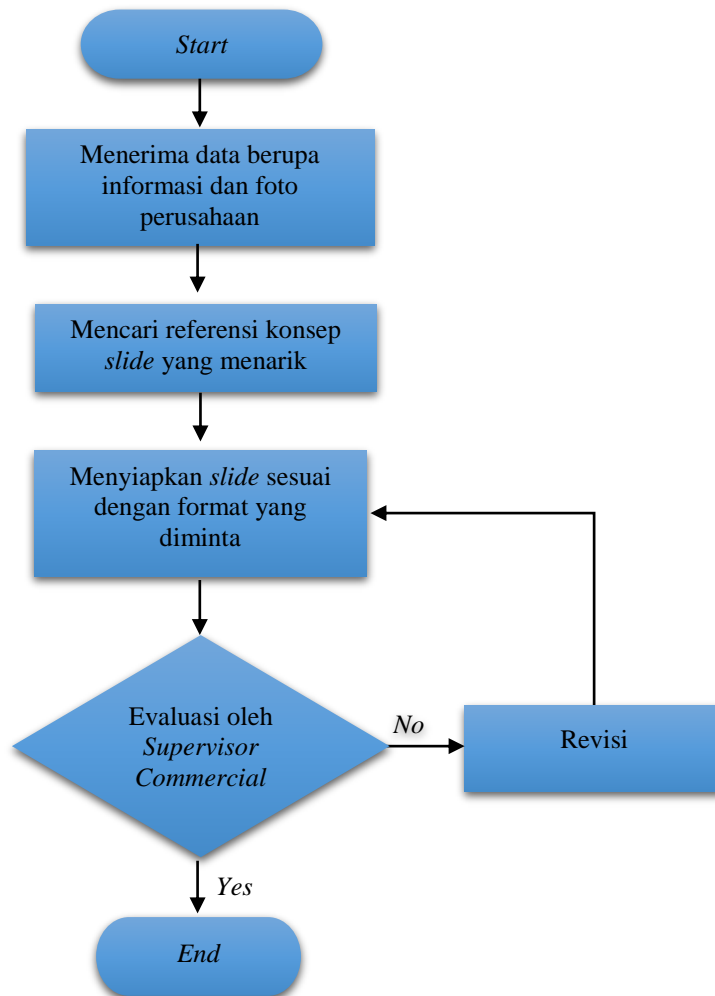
Start

Menerima data berupa informasi dan foto perusahaan

Mencari referensi konsep slide yang menarik

Menyiapkan slide sesuai dengan format yang diminta

Evaluasi oleh Supervisor Commercial

No

Revisi

Yes

End